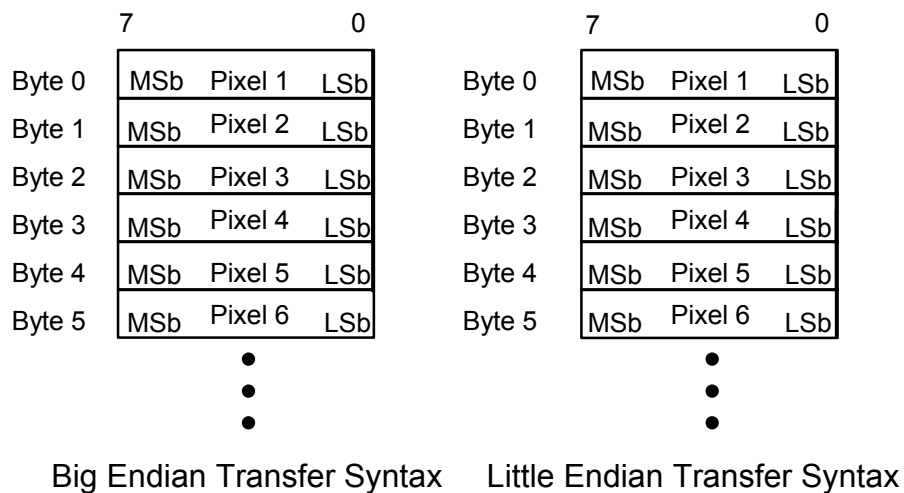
| | 7 | | 0 |
|---|---|---|---|
| Byte 0 | MSb | Pixel 1 | LSb |
| Byte 1 | MSb | Pixel 2 | LSb |
| Byte 2 | MSb | Pixel 3 | LSb |
| Byte 3 | MSb | Pixel 4 | LSb |
| Byte 4 | MSb | Pixel 5 | LSb |
| Byte 5 | MSb | Pixel 6 | LSb |

Big Endian Transfer Syntax

| | 7 | | 0 |
|---|---|---|---|
| Byte 0 | MSb | Pixel 1 | LSb |
| Byte 1 | MSb | Pixel 2 | LSb |
| Byte 2 | MSb | Pixel 3 | LSb |
| Byte 3 | MSb | Pixel 4 | LSb |
| Byte 4 | MSb | Pixel 5 | LSb |
| Byte 5 | MSb | Pixel 6 | LSb |

Little Endian Transfer Syntax